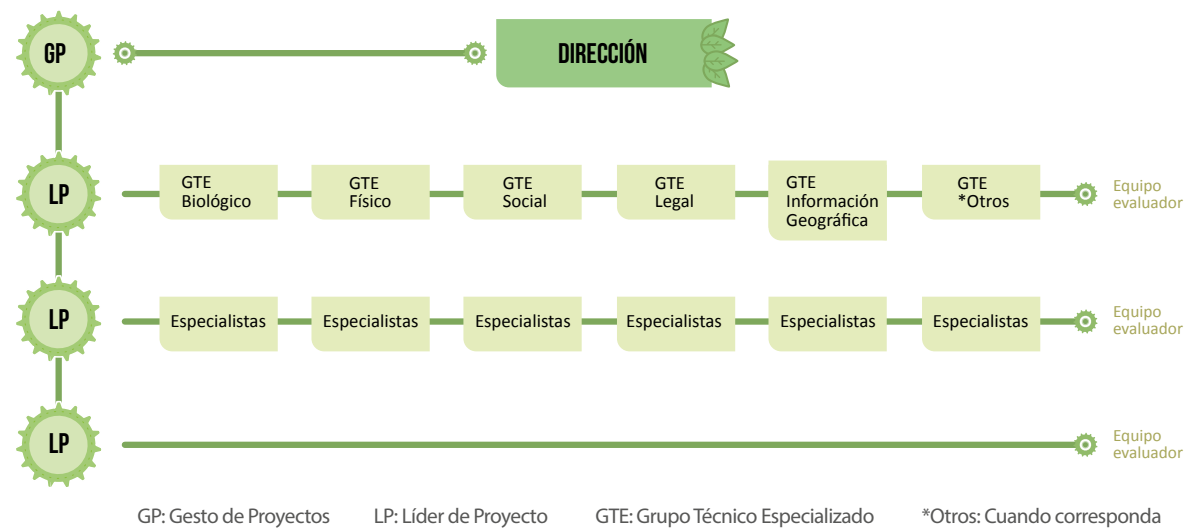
GP

DIRECCIÓN

LP

GTE Biológico

GTE Físico

GTE Social

GTE Legal

GTE Información Geográfica

GTE *Otros

Equipo evaluador

LP

Especialistas

Especialistas

Especialistas

Especialistas

Especialistas

Especialistas

Equipo evaluador

LP

Equipo evaluador

GP: Gesto de Proyectos LP: Líder de Proyecto GTE: Grupo Técnico Especializado *Otros: Cuando corresponda